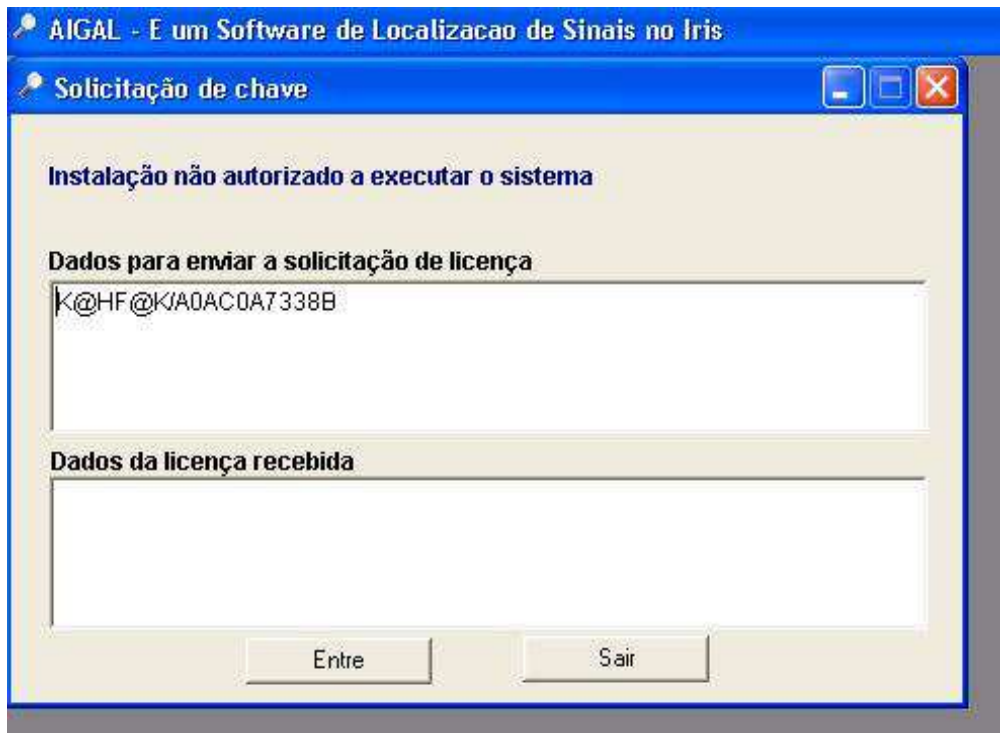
AIGAL - E um Software de Localizacao de Sinais no Iris

Solicitação de chave

Instalação não autorizado a executar o sistema

Dados para enviar a solicitação de licença

K@HF@K/A0AC0A7338B

Dados da licença recebida

Entre

Sair